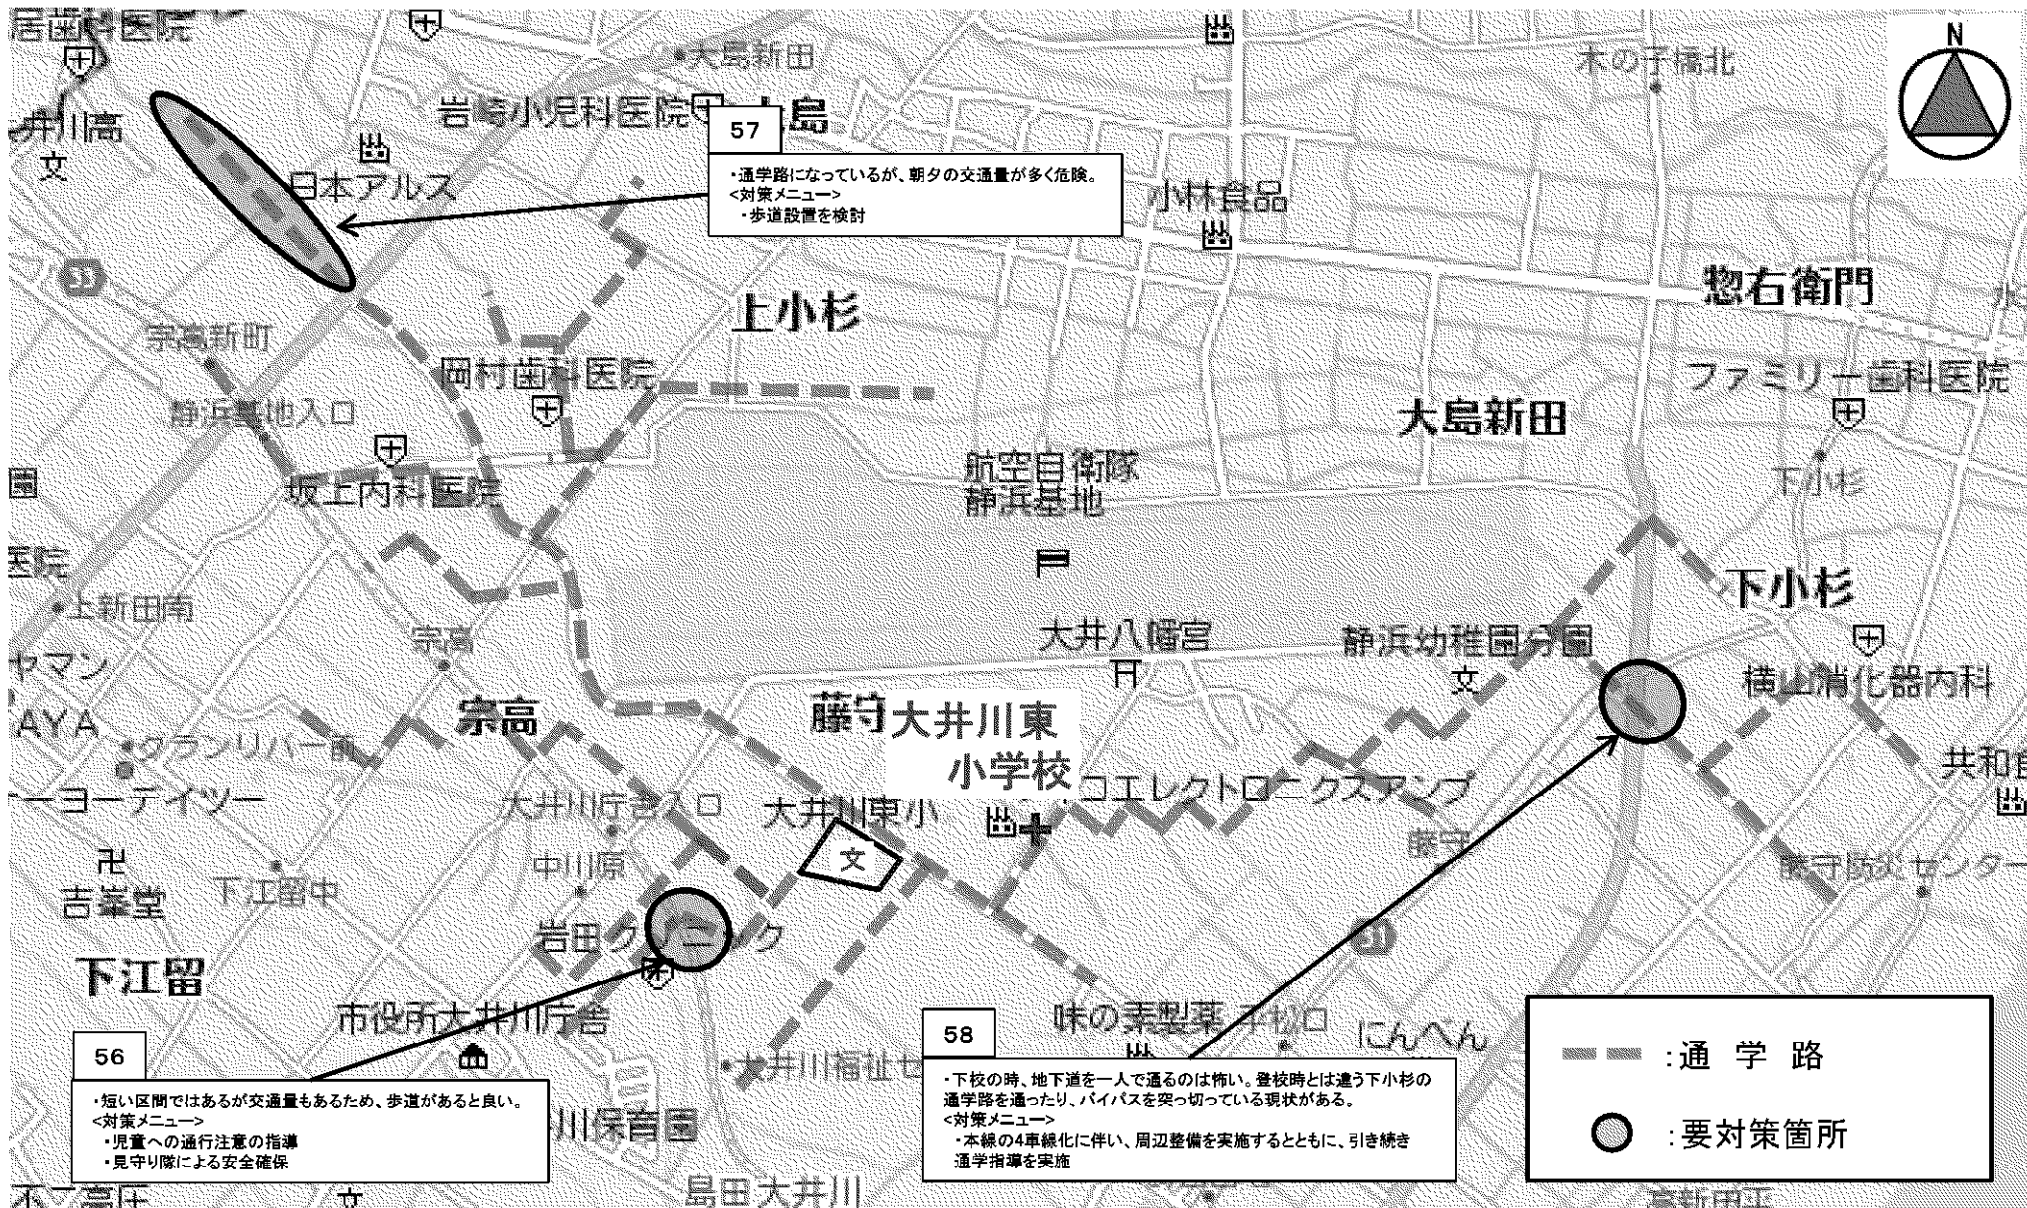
N

57

・通学路になっているが、朝夕の交通量が多く危険。
<対策メニュー>
・歩道設置を検討

56

・短い区間ではあるが交通量もあるため、歩道があると良い。
<対策メニュー>
・児童への通行注意の指導
・見守り隊による安全確保

58

・下校の時、地下道を一人で通るのは怖い。登校時とは違う下小杉の通学路を通ったり、バイパスを突っ切っている現状がある。
<対策メニュー>
・本線の4車線化に伴い、周辺整備を実施するとともに、引き続き通学指導を実施

大井川東
小学校

:通 学 路

:要対策箇所

居歯科医院
井川高
文
大島新田
岩崎小児科医院
大島
日本アルス
小林食品
木の子橋北
惣右衛門
上小杉
宗高新町
岡村歯科医院
静浜基地入口
ファミリー歯科医院
大島新田
坂上内科医院
航空自衛隊
静浜基地
下小杉
上新田南
下小杉
宗高
大井八幡宮
静浜幼稚園分園
横山消化器内科
宗高
藤守
グランリバー前
大井川庁舎入口
大井川東小
コエレクトロニクスアンプ
共和
中川原
藤守
藤守防災センター
吉峯堂
下江留中
岩田クリニック
下江留
市役所大井川庁舎
味の素製薬
にんべん
大井川福祉セ
川保育園
島田大井川
文
ヤマン
AYA
ヨーテイツー